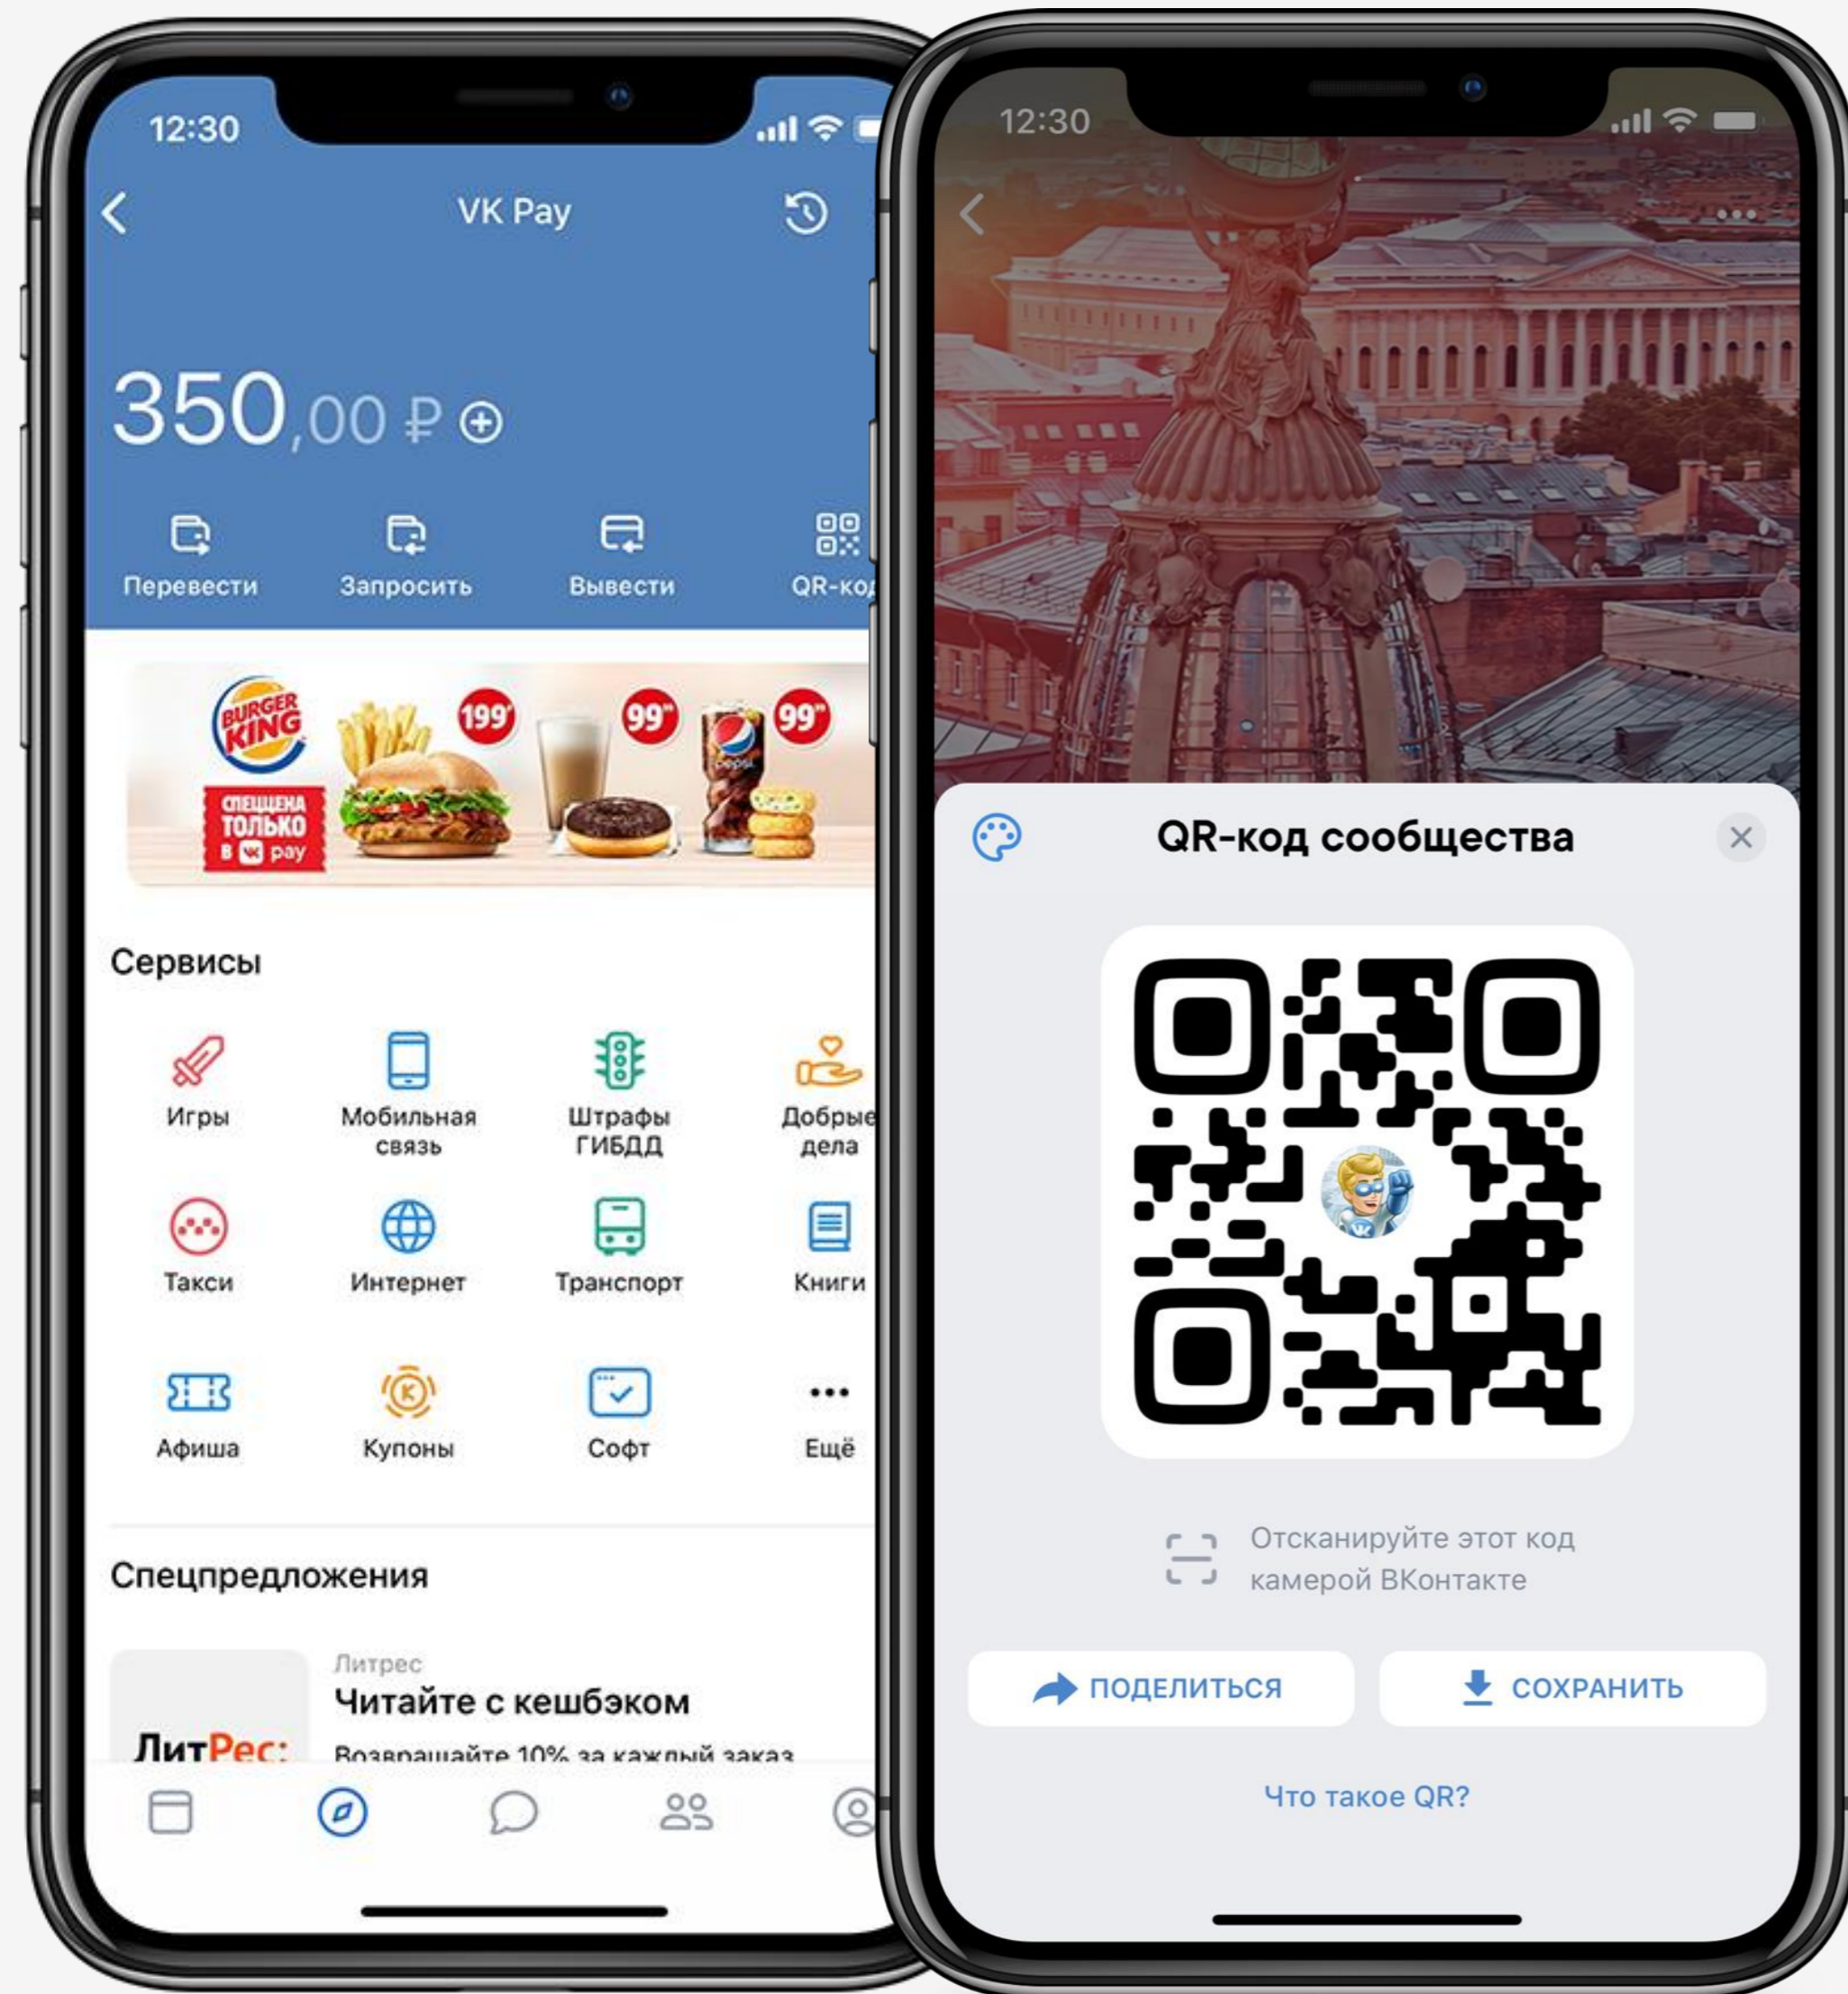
12:30

VK Pay

350,00 ₽

Перевести Запросить Вывести QR-ко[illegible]

BURGER KING
СПЕЦЦЕНА ТОЛЬКО В pay
199 99 99

Сервисы

Игры
Мобильная связь
Штрафы ГИБДД
Добрые дела
Такси
Интернет
Транспорт
Книги
Афиша
Купоны
Софт
Ещё

Спецпредложения

Литрес
Читайте с кешбэком
ЛитРес:
Возвращайте 10% за каждый заказ

12:30

QR-код сообщества

Отсканируйте этот код камерой ВКонтакте

ПОДЕЛИТЬСЯ
СОХРАНИТЬ

Что такое QR?